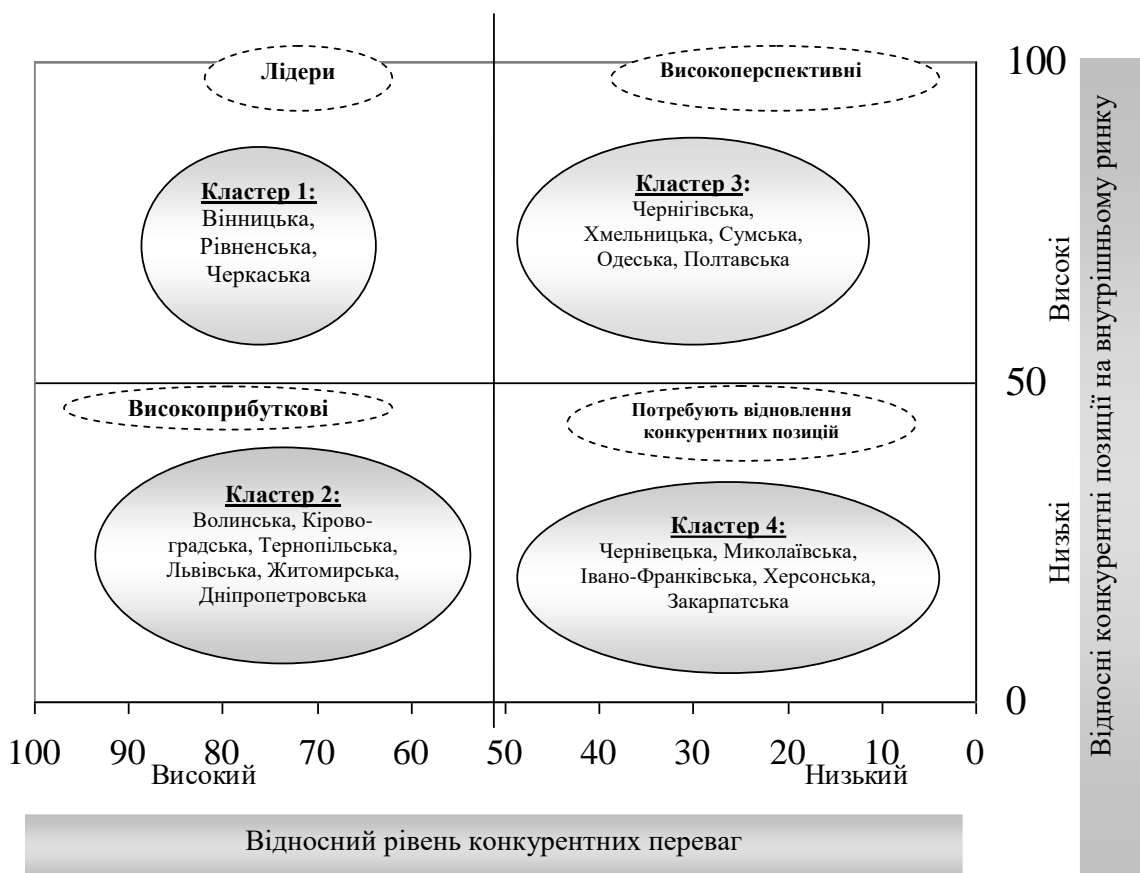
Лідери

Високоперспективні

Кластер 1:
Вінницька, Рівненська, Черкаська

Кластер 3:
Чернігівська, Хмельницька, Сумська, Одеська, Полтавська

Високоприбуткові

Потребують відновлення конкурентних позицій

Кластер 2:
Волинська, Кіровоградська, Тернопільська, Львівська, Житомирська, Дніпропетровська

Кластер 4:
Чернівецька, Миколаївська, Івано-Франківська, Херсонська, Закарпатська

100
50
0

Високі
Низькі

Відносні конкурентні позиції на внутрішньому ринку

100 90 80 70 60 50 40 30 20 10 0

Високий
Низький

Відносний рівень конкурентних переваг